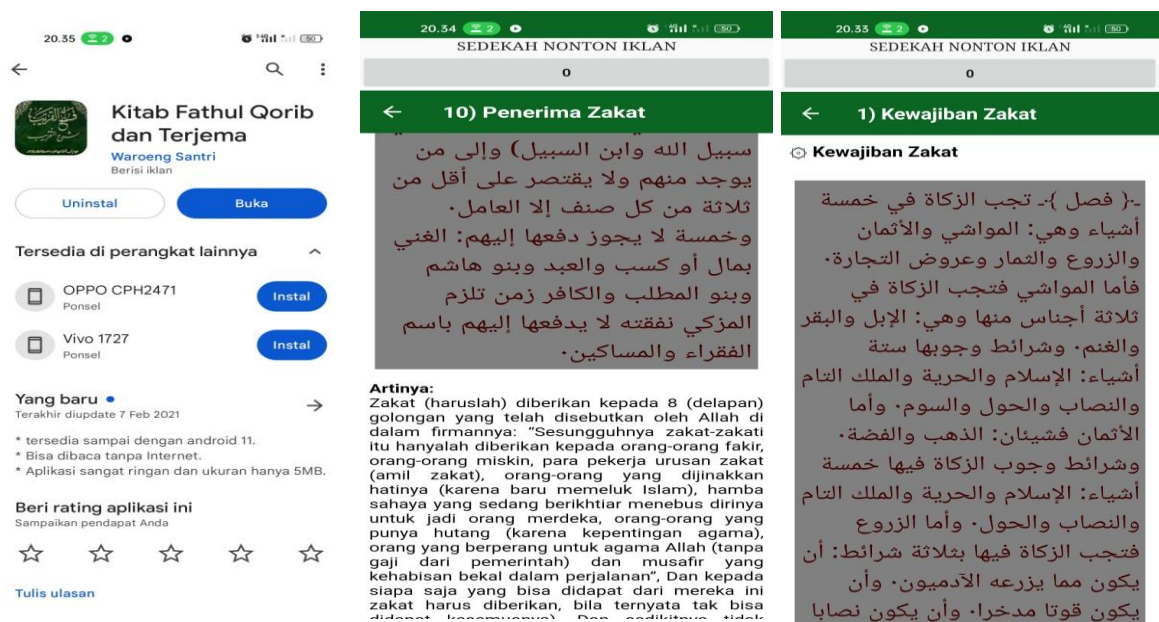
20.35 2

Kitab Fathul Qorib dan Terjema
Waroeng Santri
Berisi iklan

Uninstal
Buka

Tersedia di perangkat lainnya

OPPO CPH2471
Ponsel
Instal

Vivo 1727
Ponsel
Instal

Yang baru •
Terakhir diupdate 7 Feb 2021

* tersedia sampai dengan android 11.
* Bisa dibaca tanpa Internet.
* Aplikasi sangat ringan dan ukuran hanya 5MB.

Beri rating aplikasi ini
Sampaikan pendapat Anda

Tulis ulasan

20.34 2
SEDEKAH NONTON IKLAN
0

10) Penerima Zakat

سبيل الله وابن السبيل) وإلى من يوجد منهم ولا يقتصر على أقل من ثلاثة من كل صنف إلا العامل. وخمسة لا يجوز دفعها إليهم: الغني بمال أو كسب والعبد وبنو هاشم وبنو المطلب والكافر زمن تلزم المزكي نفقته لا يدفعها إليهم باسم الفقراء والمساكين.

Artinya:
Zakat (haruslah) diberikan kepada 8 (delapan) golongan yang telah disebutkan oleh Allah di dalam firmannya: "Sesungguhnya zakat-zakati itu hanyalah diberikan kepada orang-orang fakir, orang-orang miskin, para pekerja urusan zakat (amil zakat), orang-orang yang dijinakkan hatinya (karena baru memeluk Islam), hamba sahaya yang sedang berikhtiar menebus dirinya untuk jadi orang merdeka, orang-orang yang punya hutang (karena kepentingan agama), orang yang berperang untuk agama Allah (tanpa gaji dari pemerintah) dan musafir yang kehabisan bekal dalam perjalanan", Dan kepada siapa saja yang bisa didapat dari mereka ini zakat harus diberikan, bila ternyata tak bisa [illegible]

20.33 2
SEDEKAH NONTON IKLAN
0

1) Kewajiban Zakat

Kewajiban Zakat

-( فصل )- تجب الزكاة في خمسة أشياء وهي: المواشي والأثمان والزروع والثمار وعروض التجارة. فأما المواشي فتجب الزكاة في ثلاثة أجناس منها وهي: الإبل والبقر والغنم. وشرائط وجوبها ستة أشياء: الإسلام والحرية والملك التام والنصاب والحول والسوم. وأما الأثمان فشيئان: الذهب والفضة. وشرائط وجوب الزكاة فيها خمسة أشياء: الإسلام والحرية والملك التام والنصاب والحول. وأما الزروع فتجب الزكاة فيها بثلاثة شرائط: أن يكون مما يزرعه الآدميون. وأن يكون قوتا مدخرا. وأن يكون نصابا